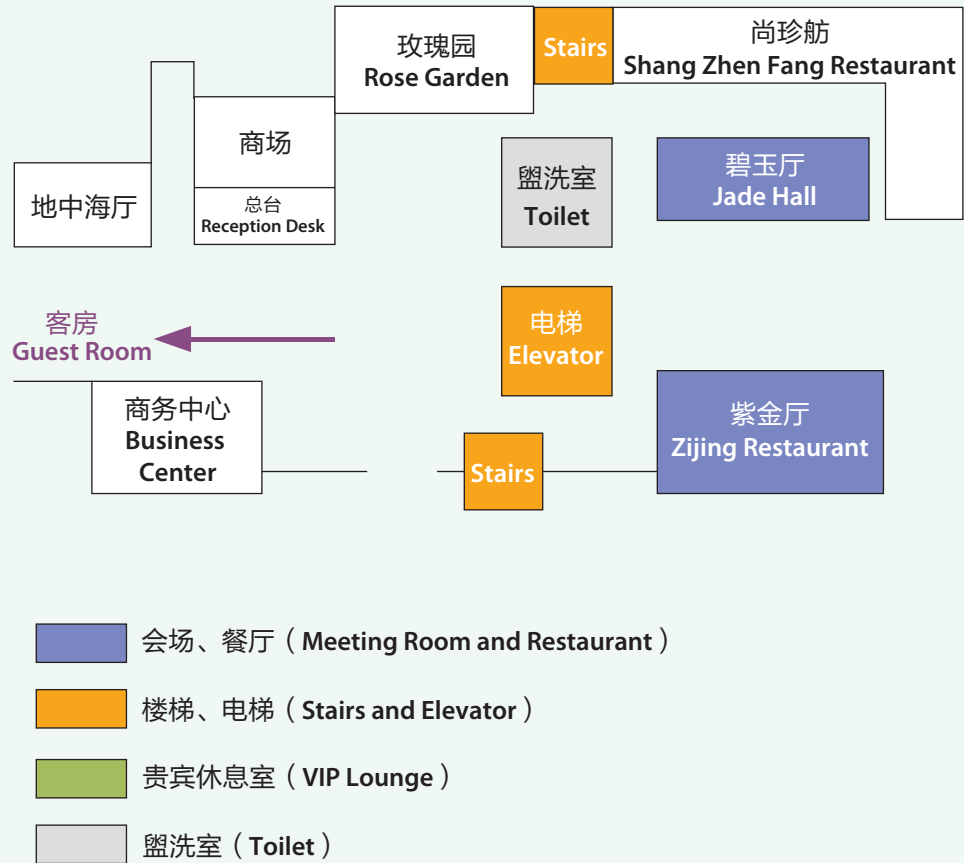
玫瑰园
Rose Garden

Stairs

尚珍舫
Shang Zhen Fang Restaurant

商场

总台
Reception Desk

地中海厅

盥洗室
Toilet

碧玉厅
Jade Hall

客房
Guest Room

电梯
Elevator

商务中心
Business Center

紫金厅
Zijing Restaurant

Stairs

会场、餐厅（Meeting Room and Restaurant）

楼梯、电梯（Stairs and Elevator）

贵宾休息室（VIP Lounge）

盥洗室（Toilet）